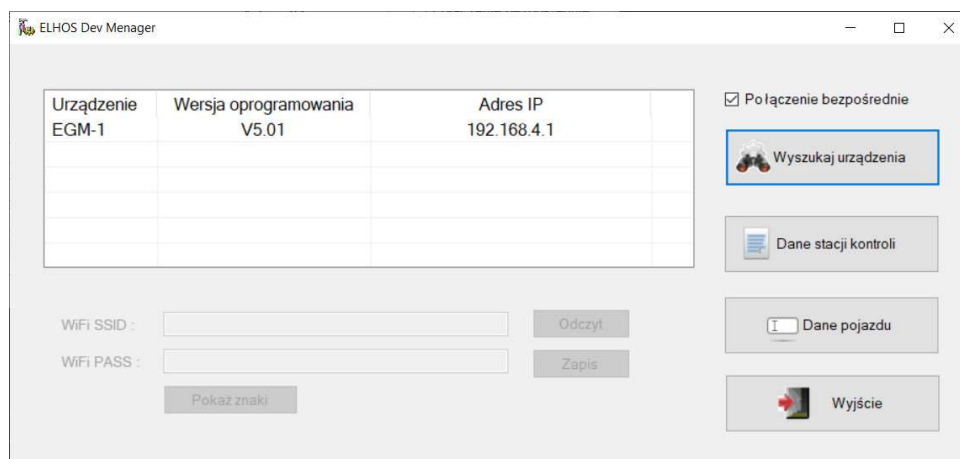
ELHOS Dev Menager

| Urządzenie | Wersja oprogramowania | Adres IP |
|---|---|---|
| EGM-1 | V5.01 | 192.168.4.1 |

☑ Połączenie bezpośrednie

Wyszukaj urządzenia

Dane stacji kontroli

Dane pojazdu

Wyjście

WiFi SSID :

WiFi PASS :

Odczyt

Zapis

Pokaż znaki